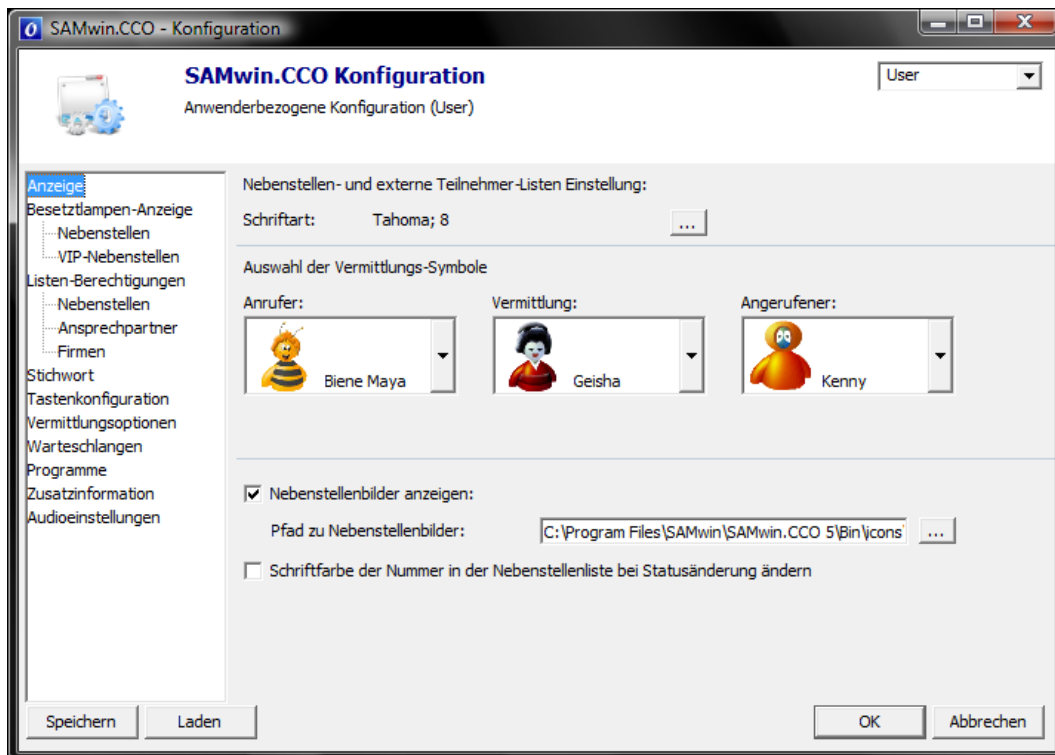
SAMwin.CCO - Konfiguration

SAMwin.CCO Konfiguration
Anwenderbezogene Konfiguration (User)

User

Anzeige
Besetztlampen-Anzeige
Nebenstellen
VIP-Nebenstellen
Listen-Berechtigungen
Nebenstellen
Ansprechpartner
Firmen
Stichwort
Tastenkonfiguration
Vermittlungsoptionen
Warteschlangen
Programme
Zusatzinformation
Audioeinstellungen

Nebenstellen- und externe Teilnehmer-Listen Einstellung:
Schriftart: Tahoma; 8 ...

Auswahl der Vermittlungs-Symbole
Anrufer: Biene Maya
Vermittlung: Geisha
Angerufener: Kenny

Nebenstellenbilder anzeigen:
Pfad zu Nebenstellenbilder: C:\Program Files\SAMwin\SAMwin.CCO 5\Bin\icons\ ...
Schriftfarbe der Nummer in der Nebenstellenliste bei Statusänderung ändern

Speichern Laden OK Abbrechen